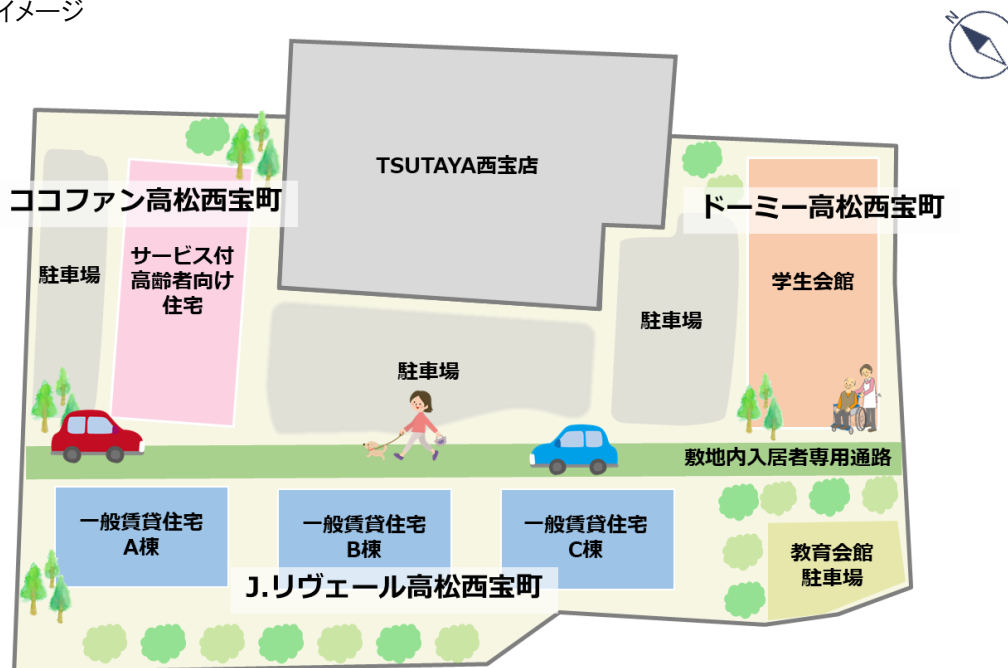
イメージ

TSUTAYA西宝店

ココファン高松西宝町

ドーミー高松西宝町

駐車場

サービス付
高齢者向け
住宅

学生会館

駐車場

駐車場

敷地内入居者専用通路

一般賃貸住宅
A棟

一般賃貸住宅
B棟

一般賃貸住宅
C棟

教育会館
駐車場

J.リヴェール高松西宝町